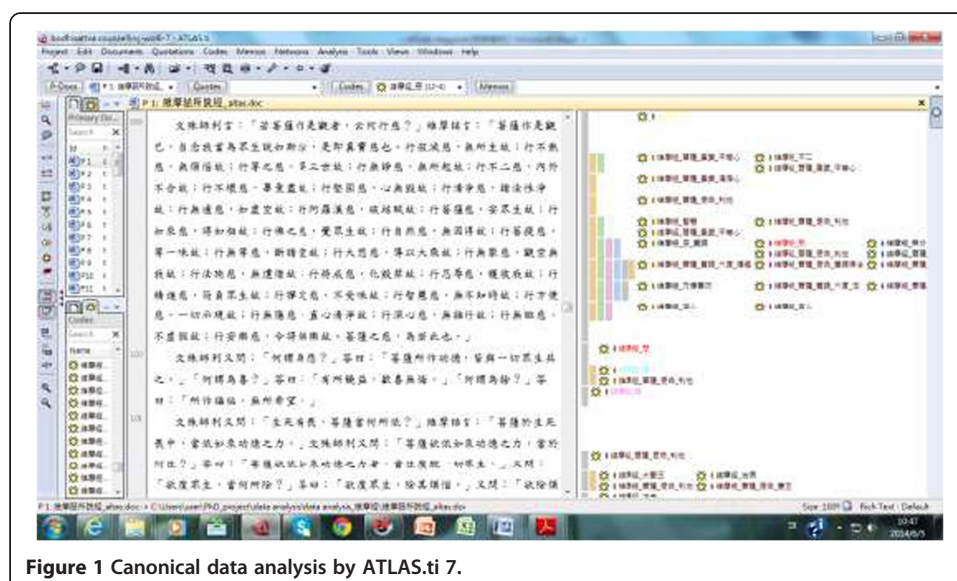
Project Edit Documents Quotations Codes Memos Networks Analysis Tools Views Windows Help

P-Docs | P 1: 維摩詰所說經 | Quotes | Codes | Memos

P 1: 維摩詰所說經_altas.doc

Primary Do...

Search

Id

P 1
P 2
P 3
P 4
P 5
P 6
P 7
P 8
P 9
P10
P11

Codes

Search

Name

文殊師利言：「若菩薩作是觀者，云何行慈？」維摩詰言：「菩薩作是觀已，自念我當為眾生說如斯法，是即真實慈也。行寂滅慈，無所生故；行不熱慈，無煩惱故；行等之慈，等三世故；行無諍慈，無所起故；行不二慈，內外不合故；行不壞慈，畢竟盡故；行堅固慈，心無毀故；行清淨慈，諸法性淨故；行無邊慈，如虛空故；行阿羅漢慈，破結賊故；行菩薩慈，安眾生故；行如來慈，得如相故；行佛之慈，覺眾生故；行自然慈，無因得故；行菩提慈，等一味故；行無等慈，斷諸愛故；行大悲慈，導以大乘故；行無厭慈，觀空無我故；行法施慈，無遺惜故；行持戒慈，化毀禁故；行忍辱慈，護彼我故；行精進慈，荷負眾生故；行禪定慈，不受味故；行智慧慈，無不知時故；行方便慈，一切示現故；行無隱慈，直心清淨故；行深心慈，無雜行故；行無誑慈，不虛假故；行安樂慈，令得佛樂故。菩薩之慈，為若此也。」

100

文殊師利又問：「何謂為悲？」答曰：「菩薩所作功德，皆與一切眾生共之。」「何謂為喜？」答曰：「有所饒益，歡喜無悔。」「何謂為捨？」答曰：「所作福祐，無所希望。」

105

文殊師利又問：「生死有畏，菩薩當何所依？」維摩詰言：「菩薩於生死畏中，當依如來功德之力。」文殊師利又問：「菩薩欲依如來功德之力，當於何住？」答曰：「菩薩欲依如來功德之力者，當住度脫一切眾生。」又問：「欲度眾生，當何所除？」答曰：「欲度眾生，除其煩惱。」又問：「欲除煩

P 1: 維摩詰所說經_altas.doc - C:\Users\user\PhD_project\data analysis\data analysis_維摩詰\維摩詰所說經_altas.doc

Size: 100% | Rich Text : Default

10:47
2014/6/5

Figure 1 Canonical data analysis by ATLAS.ti 7.